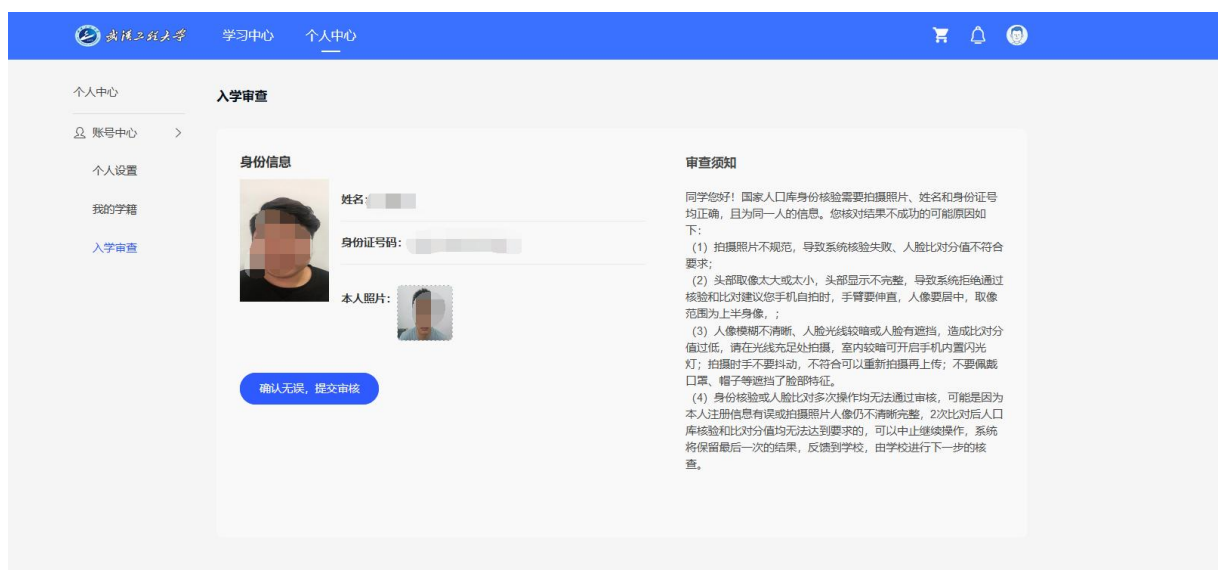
武汉工程大学 学习中心 个人中心

个人中心

账号中心 >

个人设置

我的学籍

入学审查

入学审查

身份信息

姓名：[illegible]

身份证号码：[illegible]

本人照片：

确认无误，提交审核

审查须知

同学您好！国家人口库身份核验需要拍摄照片、姓名和身份证号均正确，且为同一人的信息。您核对结果不成功的可能原因如下：

（1）拍摄照片不规范，导致系统核验失败、人脸比对分值不符合要求；

（2）头部取像太大或太小，头部显示不完整，导致系统拒绝通过核验和比对建议您手机自拍时，手臂要伸直，人像要居中，取像范围为上半身像，；

（3）人像模糊不清晰、人脸光线较暗或人脸有遮挡，造成比对分值过低，请在光线充足处拍摄，室内较暗可开启手机内置闪光灯；拍摄时手不要抖动，不符合可以重新拍摄再上传；不要佩戴口罩、帽子等遮挡了脸部特征。

（4）身份核验或人脸比对多次操作均无法通过审核，可能是因为本人注册信息有误或拍摄照片人像仍不清晰完整，2次比对后人口库核验和比对分值均无法达到要求的，可以中止继续操作，系统将保留最后一次的结果，反馈到学校，由学校进行下一步的核查。